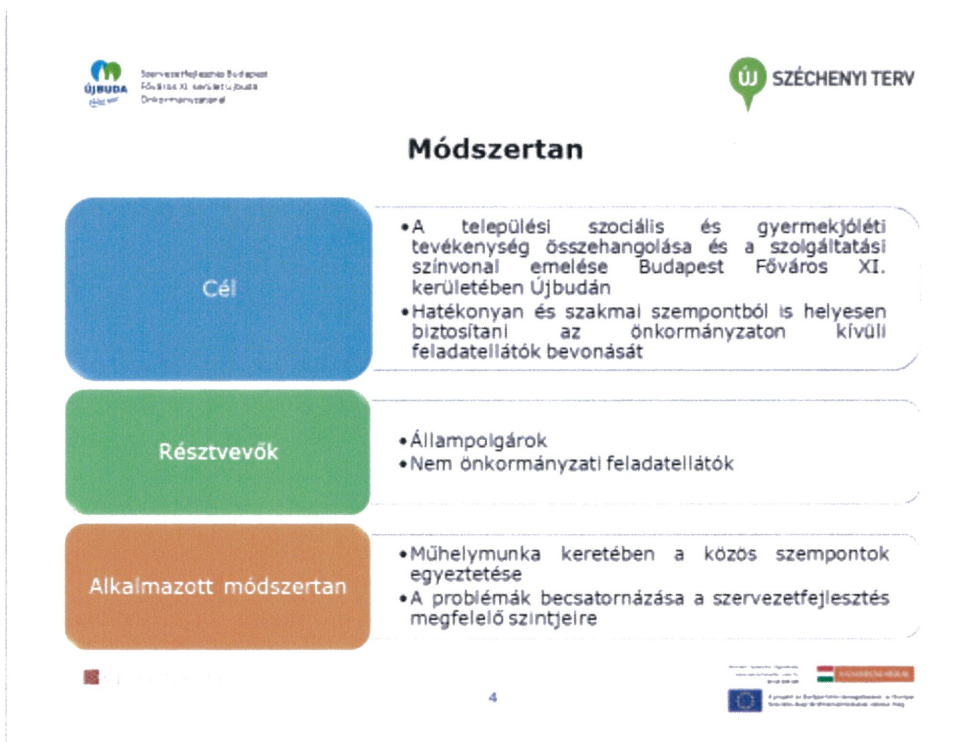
ÚJBUDA

Szervezetfejlesztés Budapest Főváros XI. kerület Újbuda Önkormányzatánál

ÚJ SZÉCHENYI TERV

Módszertan

Cél

•A települési szociális és gyermekjóléti tevékenység összehangolása és a szolgáltatási színvonal emelése Budapest Főváros XI. kerületében Újbudán
•Hatékonyan és szakmai szempontból is helyesen biztosítani az önkormányzaton kívüli feladatellátók bevonását

Résztvevők

•Állampolgárok
•Nem önkormányzati feladatellátók

Alkalmazott módszertan

•Műhelymunka keretében a közös szempontok egyeztetése
•A problémák becsatornázása a szervezetfejlesztés megfelelő szintjeire

4

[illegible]